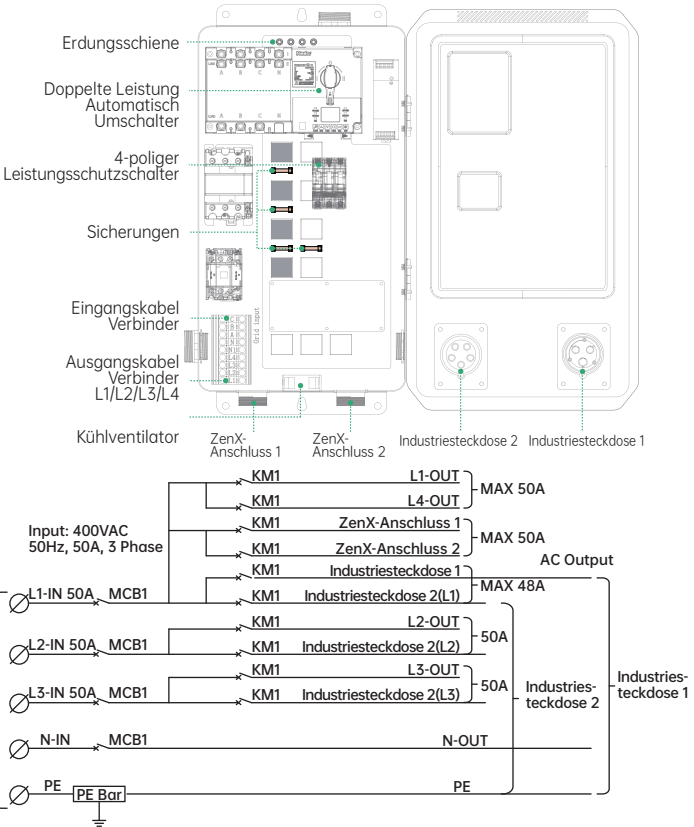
Erdungsschiene

Doppelte Leistung Automatisch Umschalter

4-poliger Leistungsschutzschalter

Sicherungen

Eingangskabel Verbinder

Ausgangskabel Verbinder L1/L2/L3/L4

Kühlventilator

Grid input

ZenX-Anschluss 1

ZenX-Anschluss 2

Industriesteckdose 2

Industriesteckdose 1

Input: 400VAC 50Hz, 50A, 3 Phase

KM1 L1-OUT
KM1 L4-OUT
MAX 50A

KM1 ZenX-Anschluss 1
KM1 ZenX-Anschluss 2
MAX 50A

AC Output

L1-IN 50A MCB1
KM1 Industriesteckdose 1
KM1 Industriesteckdose 2(L1)
MAX 48A

L2-IN 50A MCB1
KM1 L2-OUT
KM1 Industriesteckdose 2(L2)
50A

L3-IN 50A MCB1
KM1 L3-OUT
KM1 Industriesteckdose 2(L3)
50A

Industriesteckdose 2

Industriesteckdose 1

N-IN MCB1 N-OUT

PE PE Bar PE